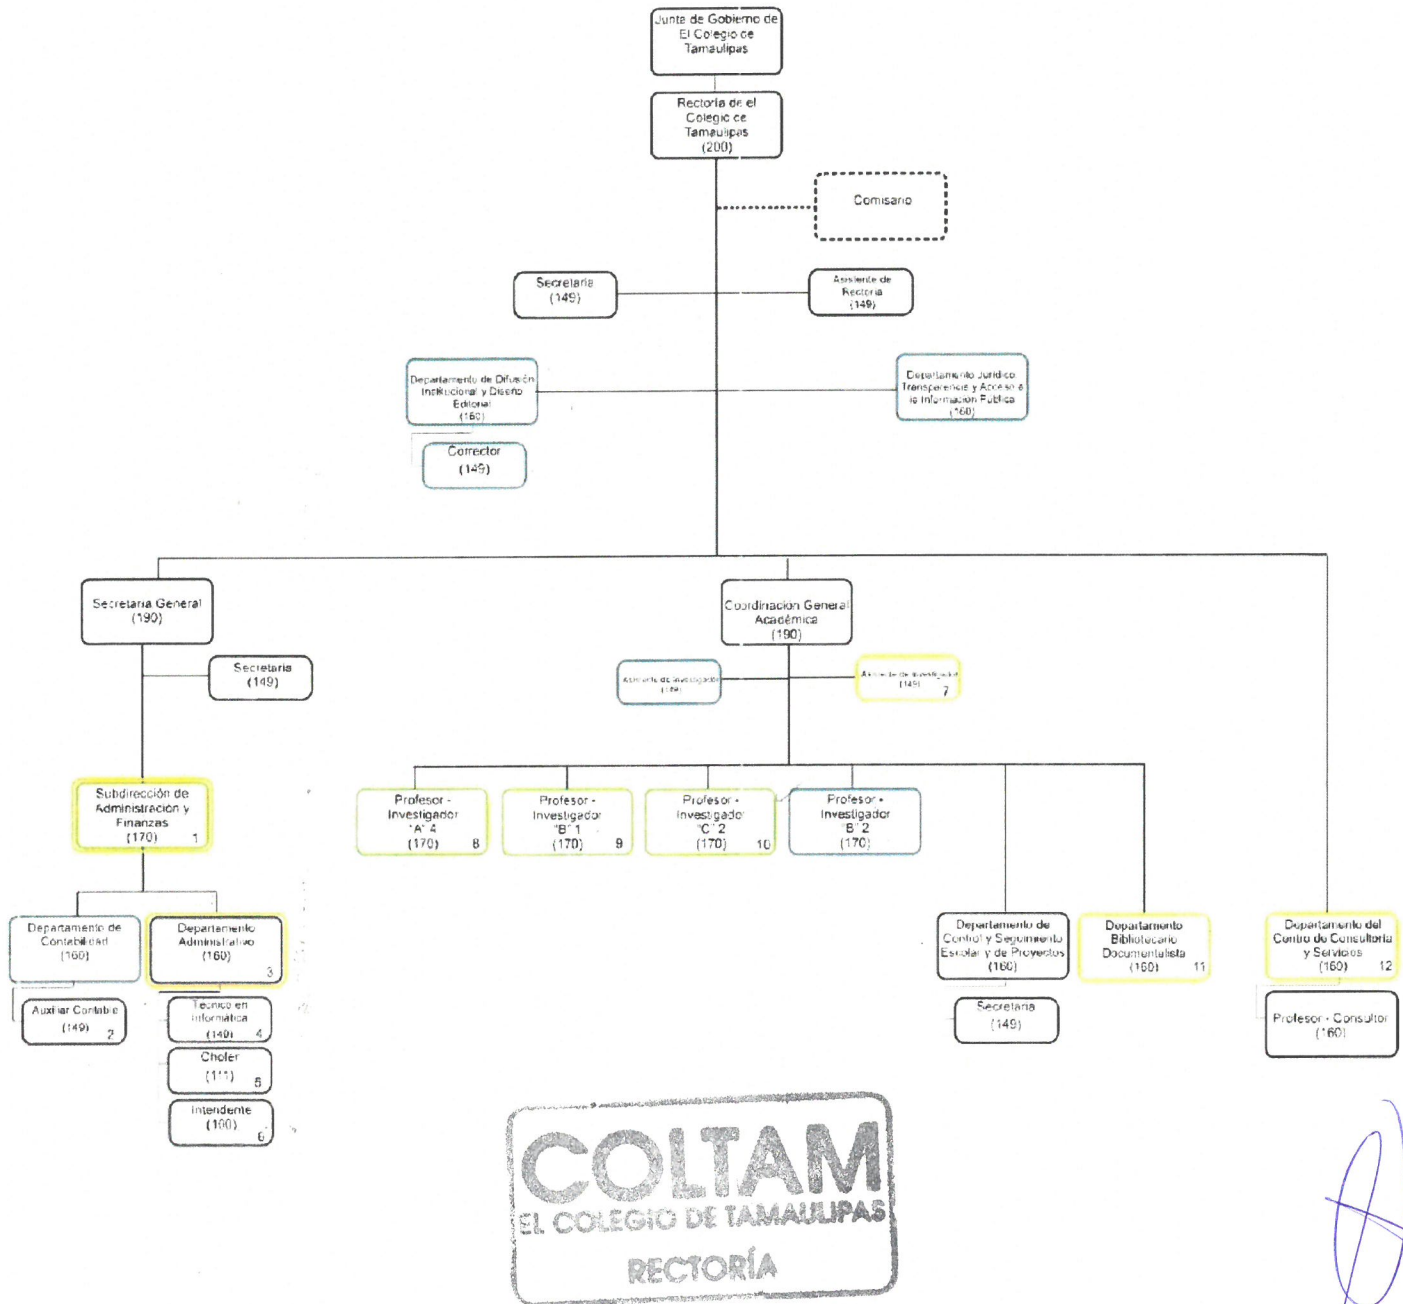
Junta de Gobierno de El Colegio de Tamaulipas

Rectoría de el Colegio de Tamaulipas (200)

Comisario

Secretaria (149)

Asistente de Rectoría (149)

Departamento de Difusión Institucional y Diseño Editorial (160)

Corrector (149)

Departamento Jurídico, Transparencia y Acceso a la Información Pública (160)

Secretaria General (190)

Secretaria (149)

Subdirección de Administración y Finanzas (170) 1

Departamento de Contabilidad (160)

Auxiliar Contable (149) 2

Departamento Administrativo (160) 3

Técnico en Informática (149) 4

Chofer (1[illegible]) 5

Intendente (100) 6

Coordinación General Académica (190)

Asistente de Investigación (149)

Asistente de Investigación (149) 7

Profesor - Investigador "A" 4 (170) 8

Profesor - Investigador "B" 1 (170) 9

Profesor - Investigador "C" 2 (170) 10

Profesor - Investigador "B" 2 (170)

Departamento de Control y Seguimiento Escolar y de Proyectos (160)

Secretaria (149)

Departamento Bibliotecario Documentalista (160) 11

Departamento del Centro de Consultoría y Servicios (160) 12

Profesor - Consultor (160)

COLTAM
EL COLEGIO DE TAMAULIPAS
RECTORÍA